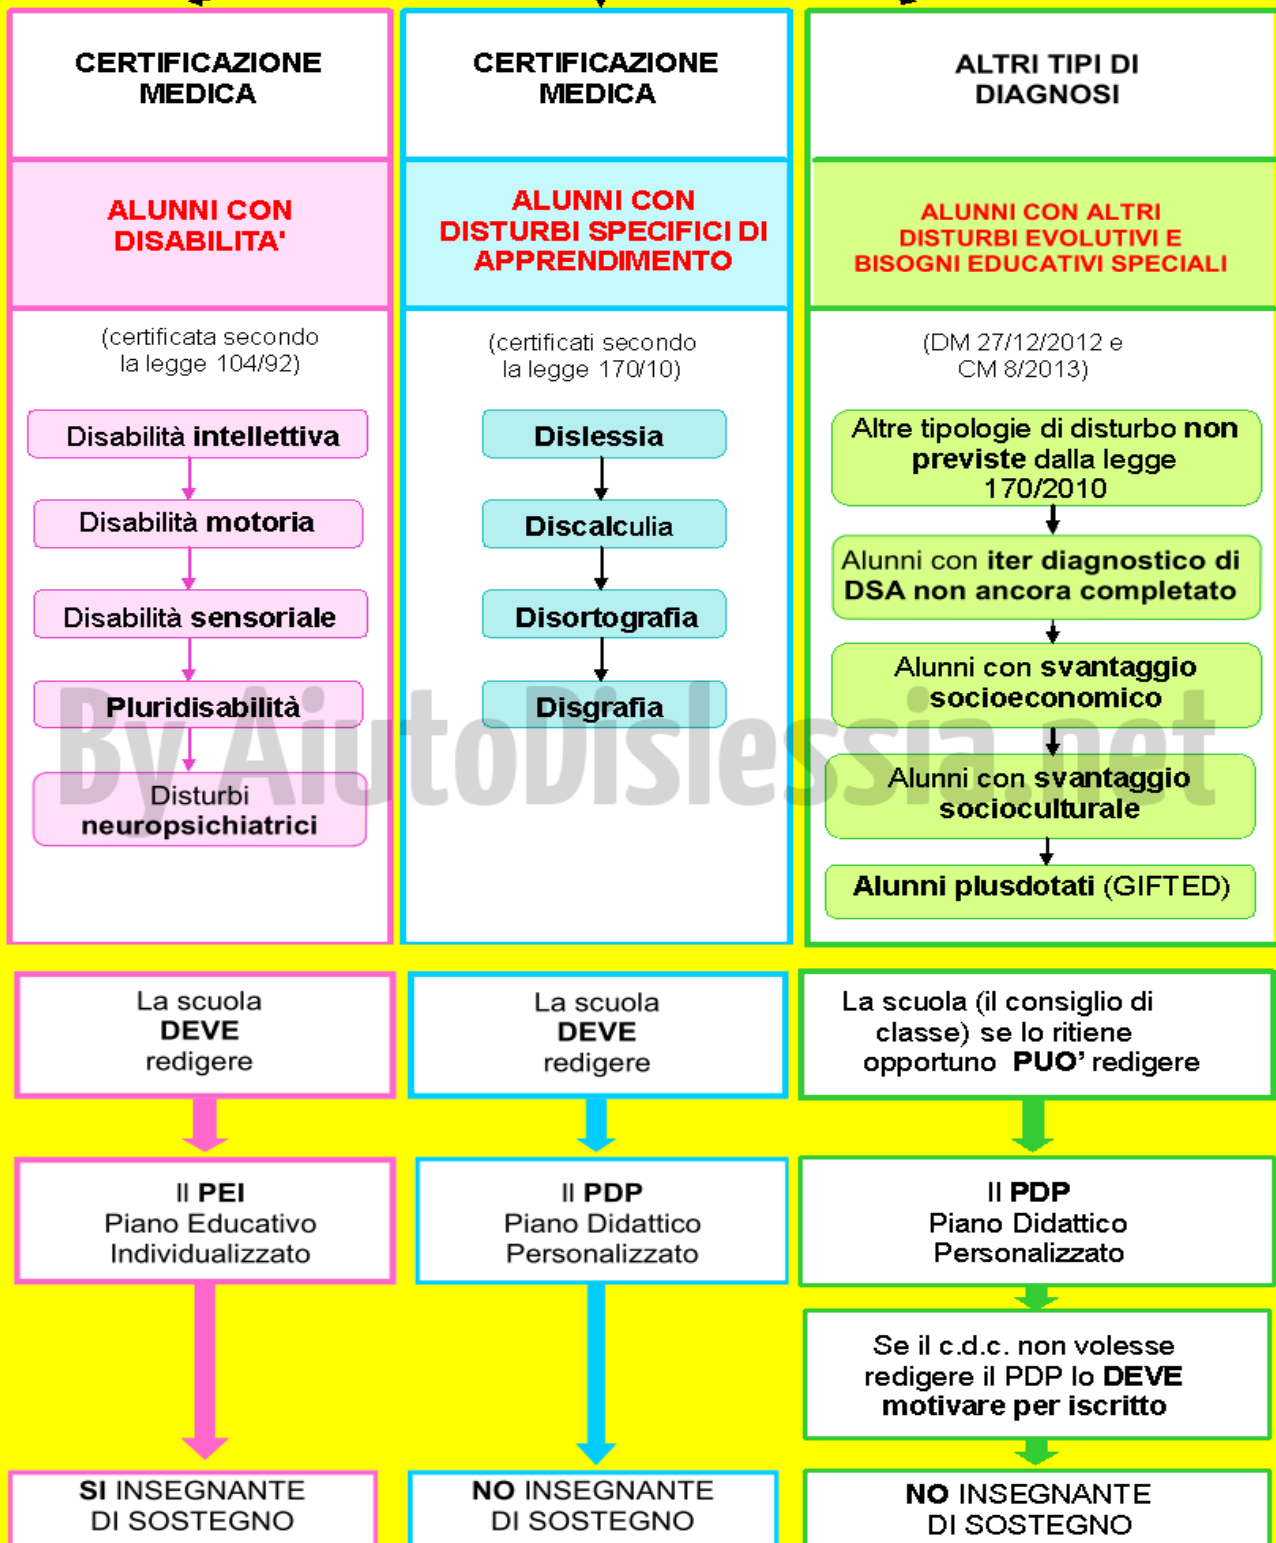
CERTIFICAZIONE MEDICA

ALUNNI CON DISABILITA'

(certificata secondo la legge 104/92)

Disabilità intellettiva

Disabilità motoria

Disabilità sensoriale

Pluridisabilità

Disturbi neuropsichiatrici

CERTIFICAZIONE MEDICA

ALUNNI CON DISTURBI SPECIFICI DI APPRENDIMENTO

(certificati secondo la legge 170/10)

Dislessia

Discalculia

Disortografia

Disgrafia

ALTRI TIPI DI DIAGNOSI

ALUNNI CON ALTRI DISTURBI EVOLUTIVI E BISOGNI EDUCATIVI SPECIALI

(DM 27/12/2012 e CM 8/2013)

Altre tipologie di disturbo non previste dalla legge 170/2010

Alunni con iter diagnostico di DSA non ancora completato

Alunni con svantaggio socioeconomico

Alunni con svantaggio socioculturale

Alunni plusdotati (GIFTED)

By AiutoDislessia.net

La scuola DEVE redigere

Il PEI Piano Educativo Individualizzato

SI INSEGNANTE DI SOSTEGNO

La scuola DEVE redigere

Il PDP Piano Didattico Personalizzato

NO INSEGNANTE DI SOSTEGNO

La scuola (il consiglio di classe) se lo ritiene opportuno PUO' redigere

Il PDP Piano Didattico Personalizzato

Se il c.d.c. non volesse redigere il PDP lo DEVE motivare per iscritto

NO INSEGNANTE DI SOSTEGNO